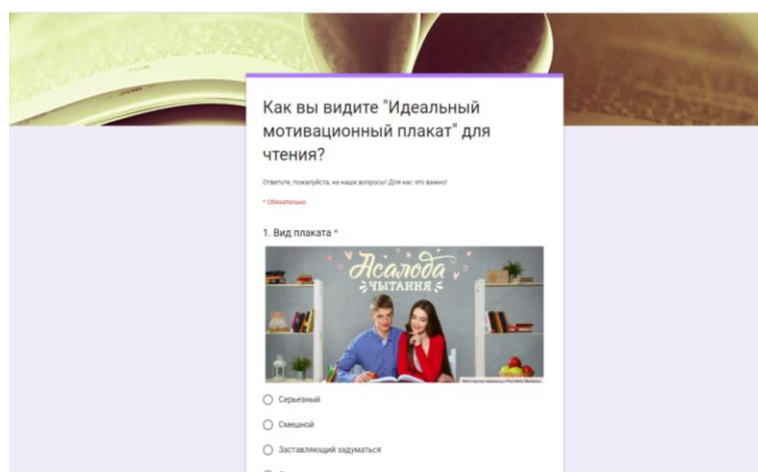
Как вы видите "Идеальный мотивационный плакат" для чтения?

Ответьте, пожалуйста, на наши вопросы! Для нас это важно!

* Обязательно

1. Вид плаката *

Асалода чытання

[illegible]

Серьезный

Смешной

Заставляющий задуматься